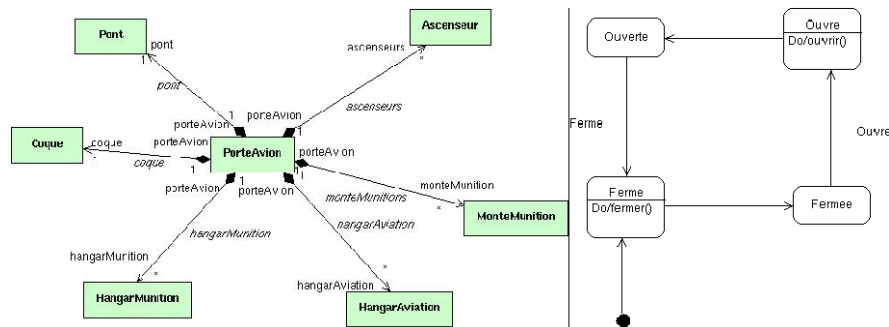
Pont

pont

1

pont

Ascenseur

ascenseurs

*

ascenseurs

Coque

coque

coque

1

porteAvion

porteAvion

1

porteAvion

1

PorteAvion

porteAvion

1

porteAvion

1

porteAvion

1

porteAvion

1

monteMunition

monteMunitions

*

MonteMunition

hangarMunition

hangarMunition

*

HangarMunition

hangarAviation

hangarAviation

*

HangarAviation

Ouverte

Ouvre

Do/ouvrir()

Ferme

Ouvre

Ferme

Do/fermer()

Fermee